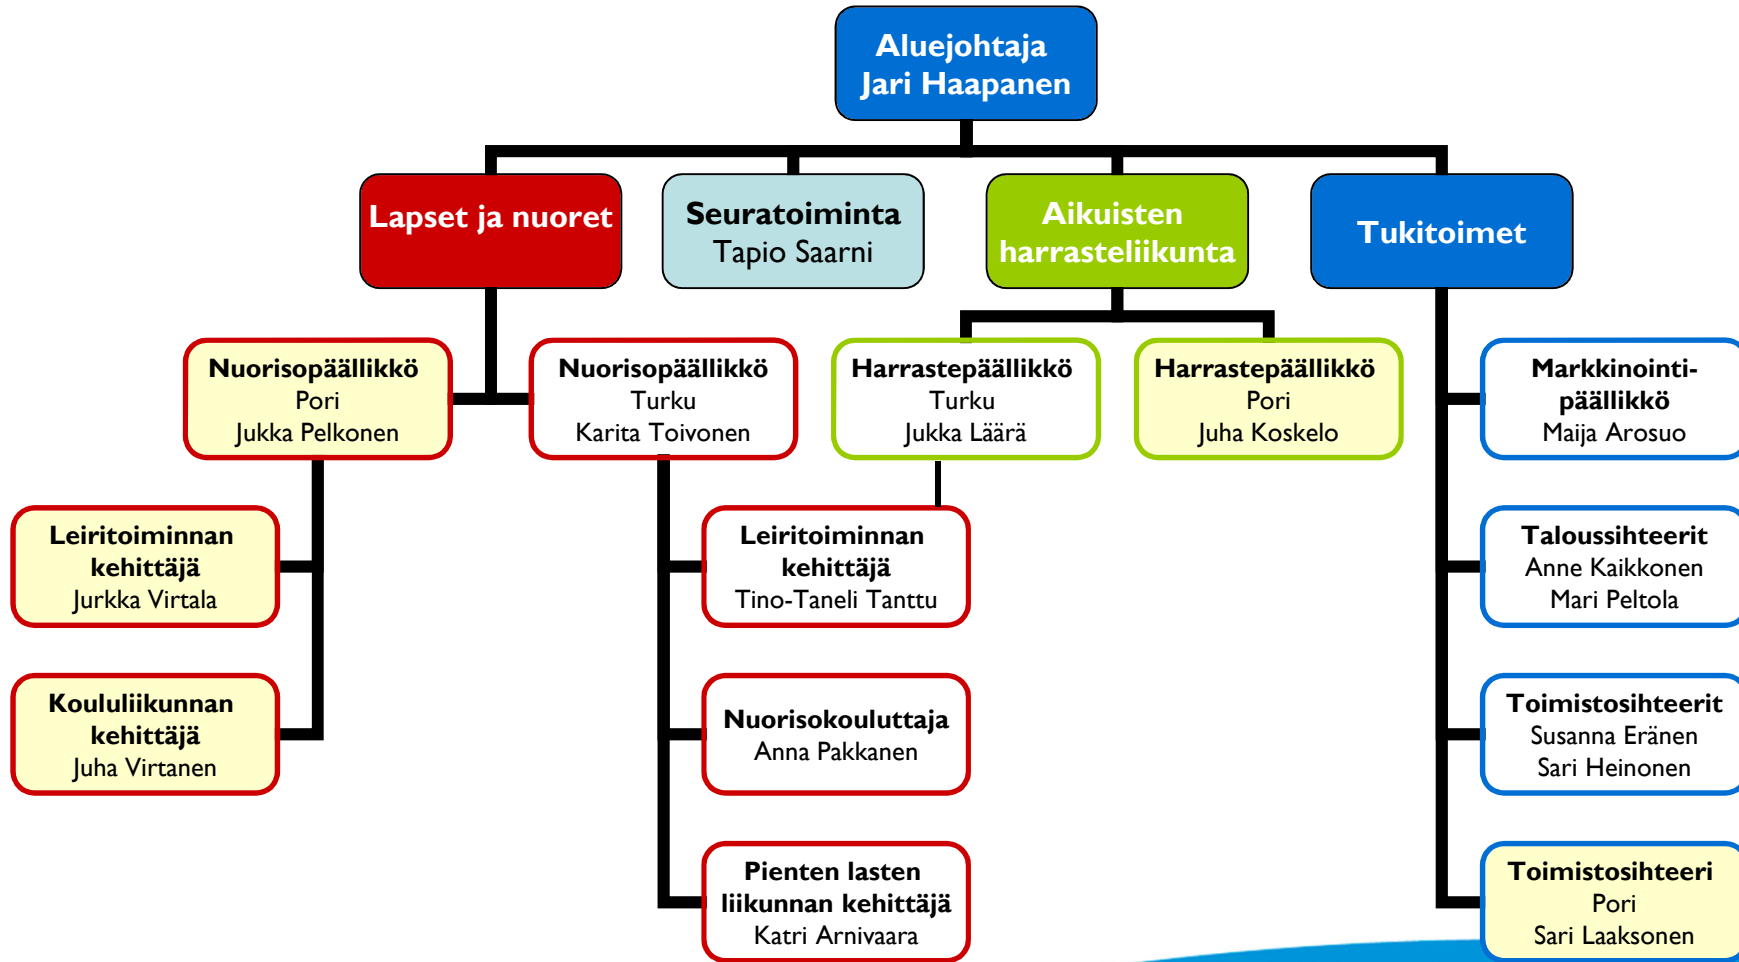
Aluejohtaja
Jari Haapanen

Lapset ja nuoret

Seuratoiminta
Tapio Saarni

Aikuisten harrasteliikunta

Tukitoimet

Nuorisopäällikkö
Pori
Jukka Pelkonen

Nuorisopäällikkö
Turku
Karita Toivonen

Harrastepäällikkö
Turku
Jukka Läärä

Harrastepäällikkö
Pori
Juha Koskelo

Markkinointipäällikkö
Maija Arosuo

Leiritoiminnan kehittäjä
Jurkka Virtala

Leiritoiminnan kehittäjä
Tino-Taneli Tanttu

Taloussihteerit
Anne Kaikkonen
Mari Peltola

Koululiikunnan kehittäjä
Juha Virtanen

Nuorisokouluttaja
Anna Pakkanen

Toimistosihteerit
Susanna Eränen
Sari Heinonen

Pienten lasten liikunnan kehittäjä
Katri Arnivaara

Toimistosihteeri
Pori
Sari Laaksonen